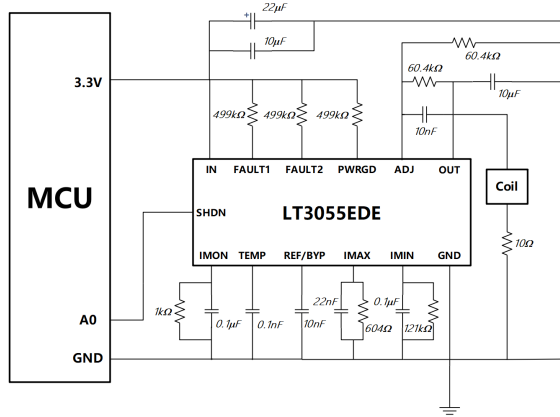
+
22μF

10μF

60.4kΩ

60.4kΩ

10μF

3.3V

499kΩ

499kΩ

499kΩ

10nF

MCU

IN

FAULT1

FAULT2

PWRGD

ADJ

OUT

Coil

SHDN

LT3055EDE

10Ω

IMON

TEMP

REF/BYP

IMAX

IMIN

GND

1kΩ

0.1μF

0.1nF

10nF

22nF

604Ω

0.1μF

121kΩ

A0

GND